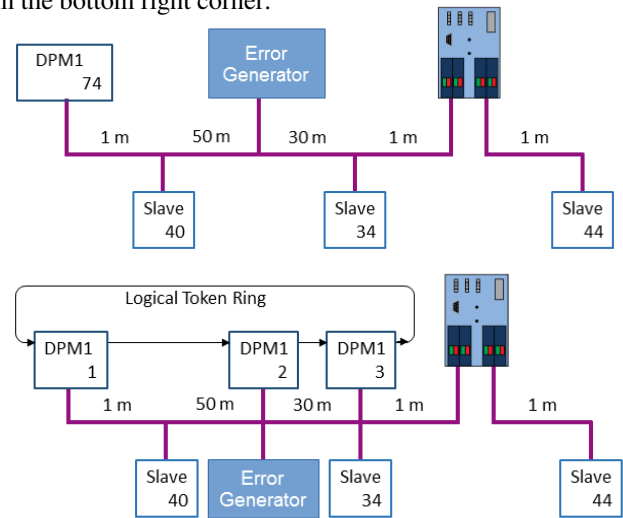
in the bottom right corner.

DPM1
74

Error Generator

1 m
50 m
30 m
1 m
1 m

Slave 40
Slave 34
Slave 44

Logical Token Ring

DPM1
1
DPM1
2
DPM1
3

1 m
50 m
30 m
1 m
1 m

Slave 40
Error Generator
Slave 34
Slave 44